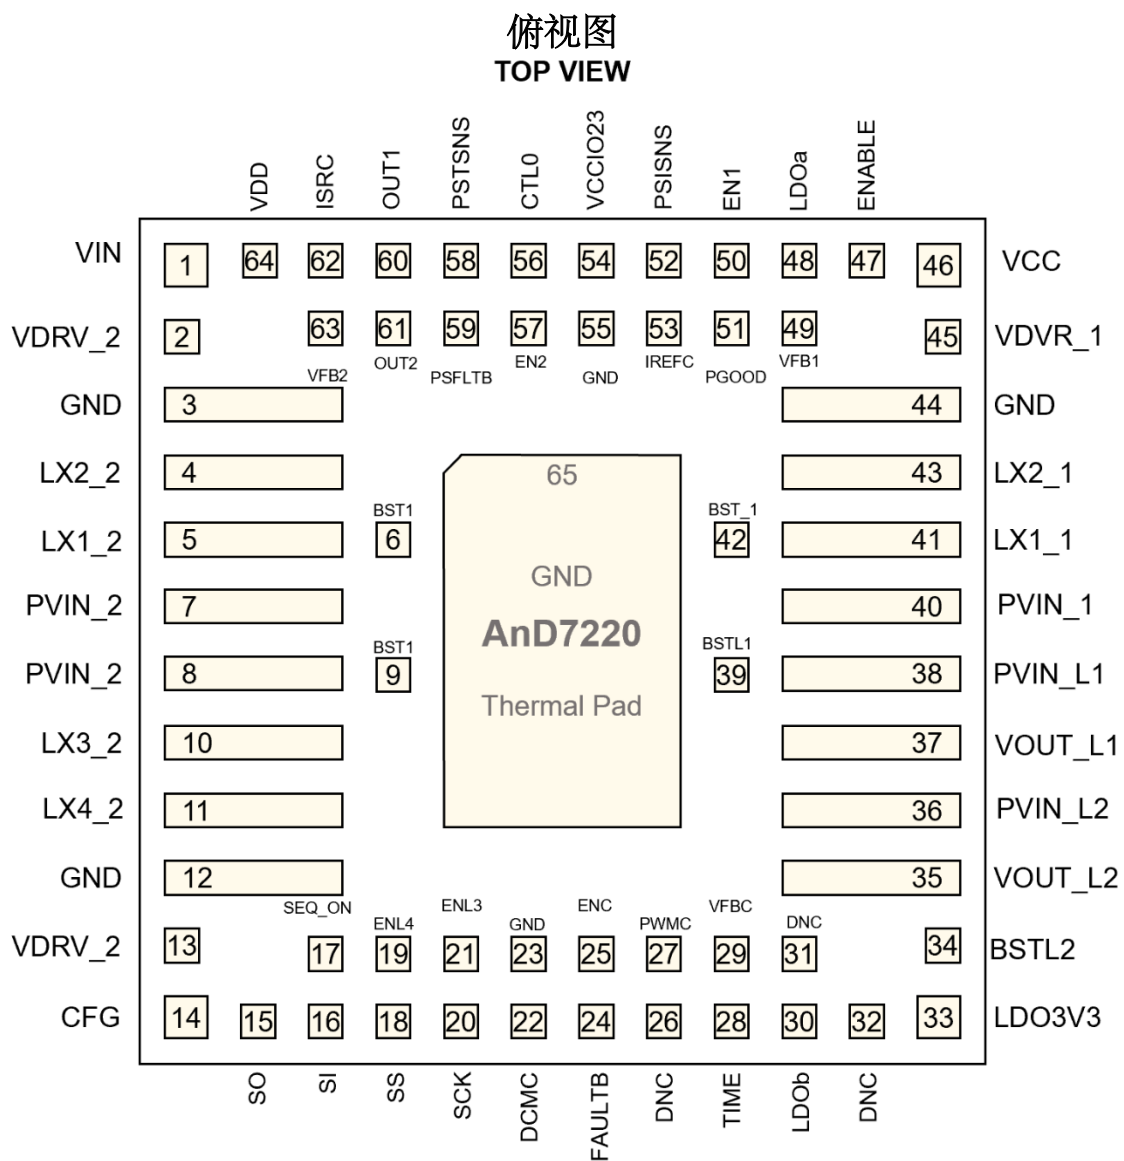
俯视图
TOP VIEW

VDD ISRC OUT1 PSTSNS CTL0 VCCIO23 PSISNS EN1 LDOa ENABLE

VIN 1 64 62 60 58 56 54 52 50 48 47 46 VCC

VDRV_2 2 63 61 59 57 55 53 51 49 45 VDVR_1

VFB2 OUT2 PSFLTB EN2 GND IREFC PGOOD VFB1

GND 3 44 GND

LX2_2 4 65 43 LX2_1

BST1 BST_1

LX1_2 5 6 42 41 LX1_1

GND

PVIN_2 7 40 PVIN_1

AnD7220

BST1 BSTL1

PVIN_2 8 9 39 38 PVIN_L1

Thermal Pad

LX3_2 10 37 VOUT_L1

LX4_2 11 36 PVIN_L2

GND 12 35 VOUT_L2

SEQ_ON ENL4 ENL3 GND ENC PWMC VFBC DNC

VDRV_2 13 17 19 21 23 25 27 29 31 34 BSTL2

CFG 14 15 16 18 20 22 24 26 28 30 32 33 LDO3V3

SO SI SS SCK DCMC FAULTB DNC TIME LDOb DNC